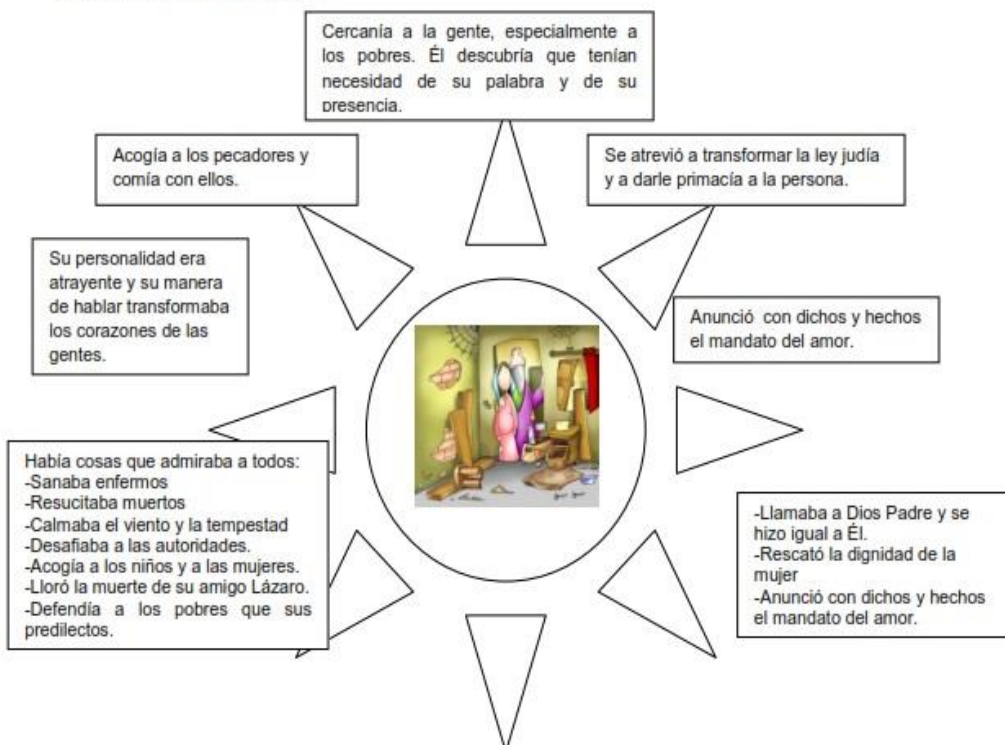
Cercanía a la gente, especialmente a los pobres. Él descubría que tenían necesidad de su palabra y de su presencia.

Acogía a los pecadores y comía con ellos.

Se atrevió a transformar la ley judía y a darle primacía a la persona.

Su personalidad era atrayente y su manera de hablar transformaba los corazones de las gentes.

Anunció con dichos y hechos el mandato del amor.

Había cosas que admiraba a todos:
-Sanaba enfermos
-Resucitaba muertos
-Calmaba el viento y la tempestad
-Desafiaba a las autoridades.
-Acogía a los niños y a las mujeres.
-Lloró la muerte de su amigo Lázaro.
-Defendía a los pobres que sus predilectos.

-Llamaba a Dios Padre y se hizo igual a Él.
-Rescató la dignidad de la mujer
-Anunció con dichos y hechos el mandato del amor.